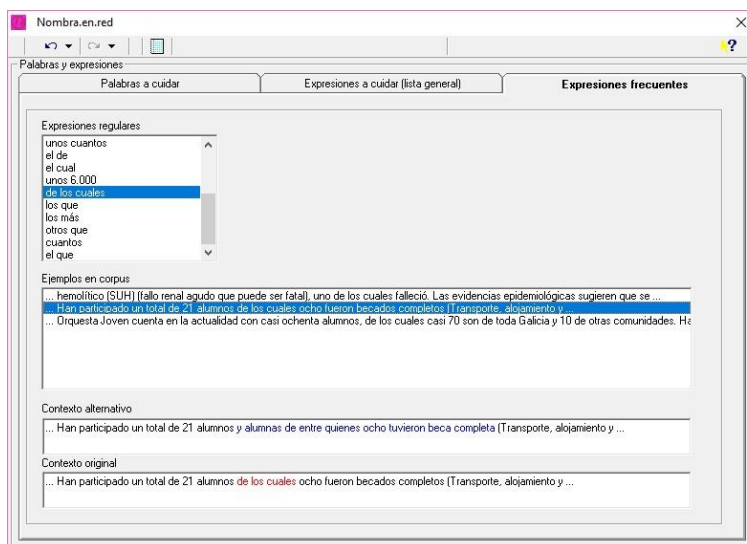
Nombra.en.red

Palabras y expresiones

Palabras a cuidar

Expresiones a cuidar (lista general)

Expresiones frecuentes

Expresiones regulares

unos cuantos
el de
el cual
unos 6.000
de los cuales
los que
los más
otros que
cuantos
el que

Ejemplos en corpus

... hemolítico (SUH) (fallo renal agudo que puede ser fatal), uno de los cuales falleció. Las evidencias epidemiológicas sugieren que se ...
... Han participado un total de 21 alumnos de los cuales ocho fueron becados completos (Transporte, alojamiento y ...
... Orquesta Joven cuenta en la actualidad con casi ochenta alumnos, de los cuales casi 70 son de toda Galicia y 10 de otras comunidades. Ha

Contexto alternativo

... Han participado un total de 21 alumnos y alumnas de entre quienes ocho tuvieron beca completa (Transporte, alojamiento y ...

Contexto original

... Han participado un total de 21 alumnos de los cuales ocho fueron becados completos (Transporte, alojamiento y ...